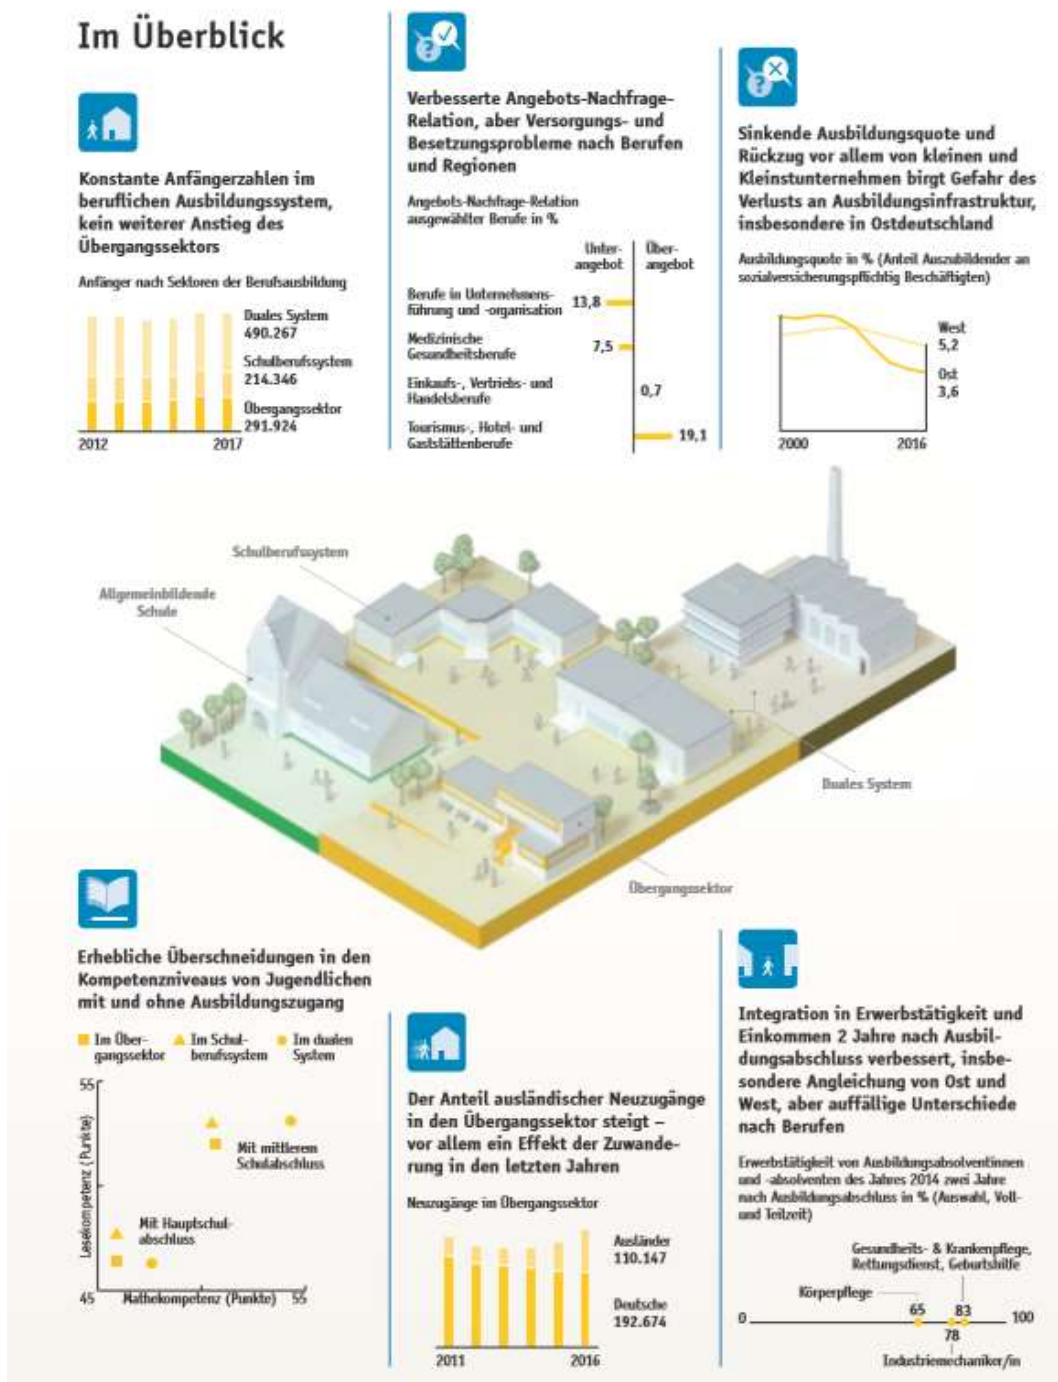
Im Überblick

Konstante Anfängerzahlen im beruflichen Ausbildungssystem, kein weiterer Anstieg des Übergangssektors

Anfänger nach Sektoren der Berufsausbildung

Duales System
490.267

Schulberufssystem
214.346

Übergangssektor
291.924

2012

2017

Verbesserte Angebots-Nachfrage-Relation, aber Versorgungs- und Besetzungsprobleme nach Berufen und Regionen

Angebots-Nachfrage-Relation ausgewählter Berufe in %

Unterangebot

Überangebot

Berufe in Unternehmensführung und -organisation 13,8

Medizinische Gesundheitsberufe 7,5

Einkaufs-, Vertriebs- und Handelsberufe 0,7

Tourismus-, Hotel- und Gaststättenberufe 19,1

Sinkende Ausbildungsquote und Rückzug vor allem von kleinen und Kleinstunternehmen birgt Gefahr des Verlusts an Ausbildungsinfrastruktur, insbesondere in Ostdeutschland

Ausbildungsquote in % (Anteil Auszubildender an sozialversicherungspflichtig Beschäftigten)

West
5,2

Ost
3,6

2000

2016

Schulberufsystem

Allgemeinbildende Schule

Duales System

Übergangssektor

Erhebliche Überschneidungen in den Kompetenzniveaus von Jugendlichen mit und ohne Ausbildungszugang

Im Übergangssektor

Im Schulberufssystem

Im dualen System

55

Lesekompetenz (Punkte)

Mit mittlerem Schulabschluss

Mit Hauptschulabschluss

45

Mathekompetenz (Punkte)

55

Der Anteil ausländischer Neuzugänge in den Übergangssektor steigt – vor allem ein Effekt der Zuwanderung in den letzten Jahren

Neuzugänge im Übergangssektor

Ausländer
110.147

Deutsche
192.674

2011

2016

Integration in Erwerbstätigkeit und Einkommen 2 Jahre nach Ausbildungsabschluss verbessert, insbesondere Angleichung von Ost und West, aber auffällige Unterschiede nach Berufen

Erwerbstätigkeit von Ausbildungsabsolventinnen und -absolventen des Jahres 2014 zwei Jahre nach Ausbildungsabschluss in % (Auswahl, Voll- und Teilzeit)

Gesundheits- & Krankenpflege, Rettungsdienst, Geburtshilfe

Körperpflege

0

65

83

100

78

Industriemechaniker/in